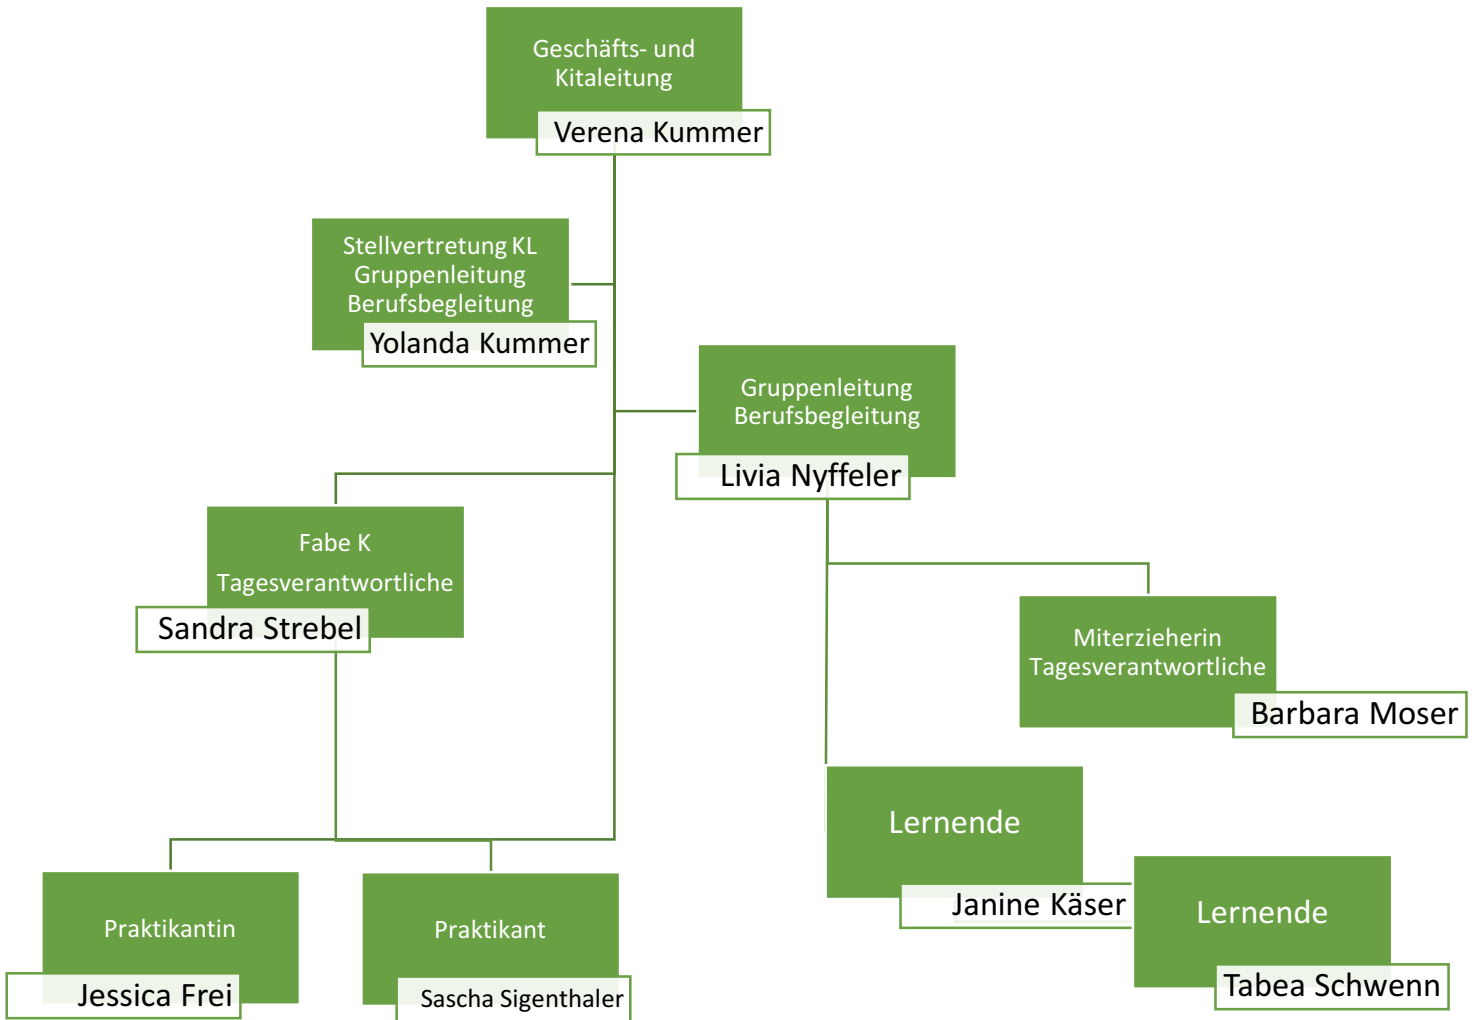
Geschäfts- und Kitaleitung
Verena Kummer

Stellvertretung KL
Gruppenleitung
Berufsbegleitung
Yolanda Kummer

Gruppenleitung
Berufsbegleitung
Livia Nyffeler

Fabe K
Tagesverantwortliche
Sandra Strebel

Miterzieherin
Tagesverantwortliche
Barbara Moser

Lernende
Janine Käser

Lernende
Tabea Schwenn

Praktikantin
Jessica Frei

Praktikant
Sascha Sigenthaler